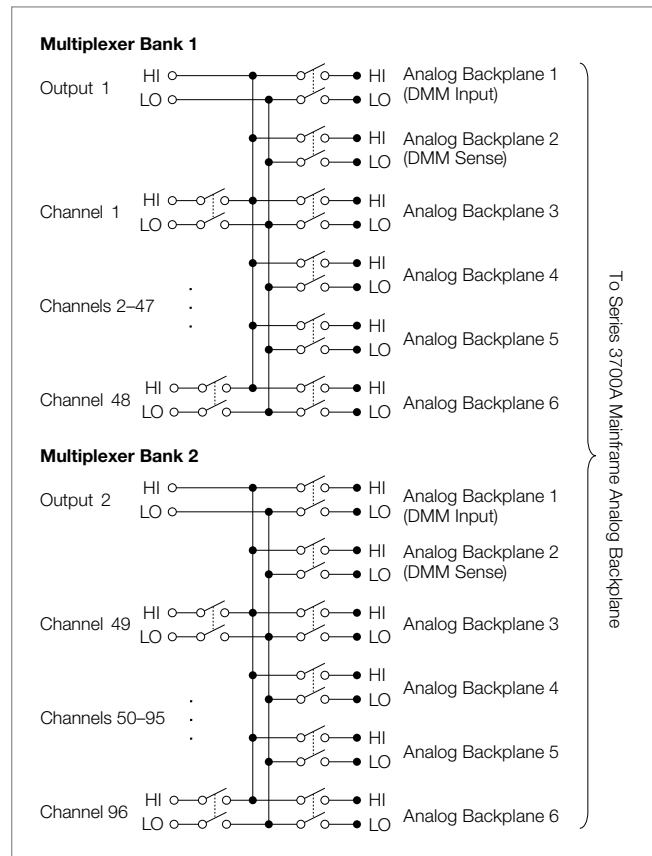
Multiplexer Bank 1

Output 1 HI LO
HI LO Analog Backplane 1 (DMM Input)
HI LO Analog Backplane 2 (DMM Sense)
Channel 1 HI LO
HI LO Analog Backplane 3
HI LO Analog Backplane 4
Channels 2–47
HI LO Analog Backplane 5
Channel 48 HI LO
HI LO Analog Backplane 6

Multiplexer Bank 2

Output 2 HI LO
HI LO Analog Backplane 1 (DMM Input)
HI LO Analog Backplane 2 (DMM Sense)
Channel 49 HI LO
HI LO Analog Backplane 3
HI LO Analog Backplane 4
Channels 50–95
HI LO Analog Backplane 5
Channel 96 HI LO
HI LO Analog Backplane 6

To Series 3700A Mainframe Analog Backplane